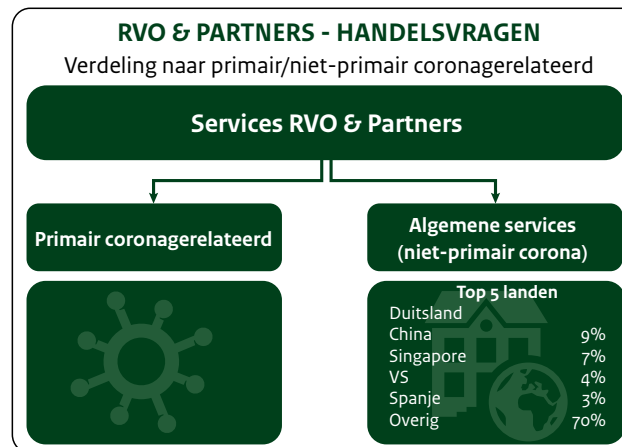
RVO & PARTNERS - HANDELSVRAGEN

Verdeling naar primair/niet-primair coronagerelateerd

Services RVO & Partners

Primair coronagerelateerd

Algemene services (niet-primair corona)

Top 5 landen

| | |
|---|---|
| Duitsland | |
| China | 9% |
| Singapore | 7% |
| VS | 4% |
| Spanje | 3% |
| Overig | 70% |